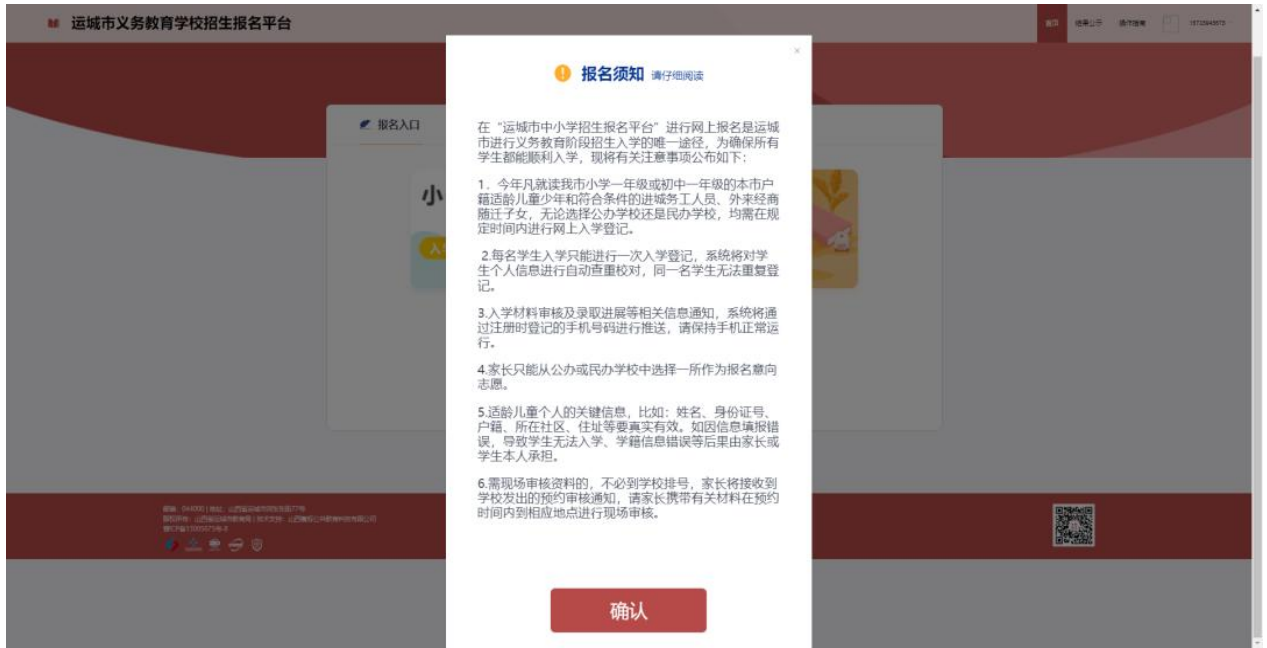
运城市义务教育学校招生报名平台

首页 结果公示 操作指南 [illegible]

报名入口

小

入

报名须知 请仔细阅读

在"运城市中小学招生报名平台"进行网上报名是运城市进行义务教育阶段招生入学的唯一途径，为确保所有学生都能顺利入学，现将有关注意事项公布如下：

1、今年凡就读我市小学一年级或初中一年级的本市户籍适龄儿童少年和符合条件的进城务工人员、外来经商随迁子女，无论选择公办学校还是民办学校，均需在规定时间内进行网上入学登记。

2.每名学生入学只能进行一次入学登记，系统将对学生个人信息进行自动查重校对，同一名学生无法重复登记。

3.入学材料审核及录取进展等相关信息通知，系统将通过注册时登记的手机号码进行推送，请保持手机正常运行。

4.家长只能从公办或民办学校中选择一所作为报名意向志愿。

5.适龄儿童个人的关键信息，比如：姓名、身份证号、户籍、所在社区、住址等要真实有效。如因信息填报错误，导致学生无法入学、学籍信息错误等后果由家长或学生本人承担。

6.需现场审核资料的，不必到学校排号，家长将接收到学校发出的预约审核通知，请家长携带有关材料在预约时间内到相应地点进行现场审核。

确认

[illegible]